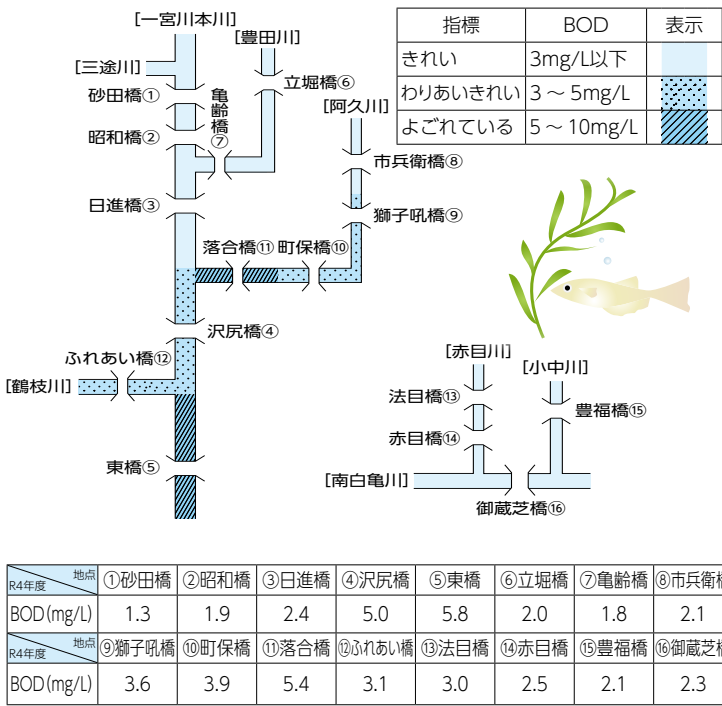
[一宮川本川]

[豊田川]

[三途川]

立堀橋⑥

砂田橋①

亀齢橋⑦

[阿久川]

昭和橋②

市兵衛橋⑧

日進橋③

獅子吼橋⑨

落合橋⑪ 町保橋⑩

沢尻橋④

ふれあい橋⑫

[鶴枝川]

東橋⑤

[赤目川]

[小中川]

法目橋⑬

豊福橋⑮

赤目橋⑭

[南白亀川]

御蔵芝橋⑯

| 指標 | BOD | 表示 |
|---|---|---|
| きれい | 3mg/L以下 | |
| わりあいきれい | 3 ～ 5mg/L | |
| よごれている | 5 ～ 10mg/L | |

| 地点 R4年度 | ①砂田橋 | ②昭和橋 | ③日進橋 | ④沢尻橋 | ⑤東橋 | ⑥立堀橋 | ⑦亀齢橋 | ⑧市兵衛橋 |
|---|---|---|---|---|---|---|---|---|
| BOD(mg/L) | 1.3 | 1.9 | 2.4 | 5.0 | 5.8 | 2.0 | 1.8 | 2.1 |
| 地点 R4年度 | ⑨獅子吼橋 | ⑩町保橋 | ⑪落合橋 | ⑫ふれあい橋 | ⑬法目橋 | ⑭赤目橋 | ⑮豊福橋 | ⑯御蔵芝橋 |
| BOD(mg/L) | 3.6 | 3.9 | 5.4 | 3.1 | 3.0 | 2.5 | 2.1 | 2.3 |